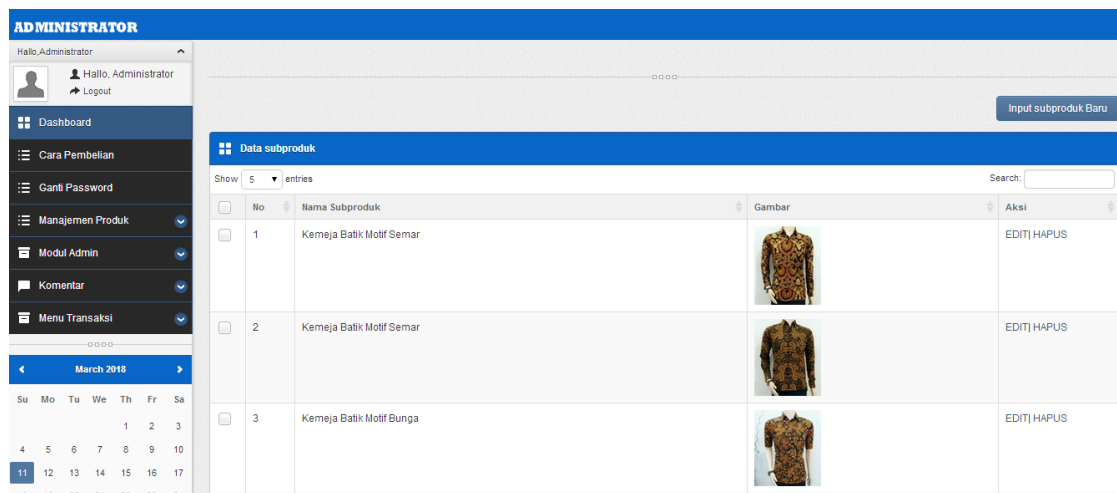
ADMINISTRATOR

Hallo,Administrator

Hallo, Administrator
Logout

Dashboard
Cara Pembelian
Ganti Password
Manajemen Produk
Modul Admin
Komentar
Menu Transaksi

March 2018

| Su | Mo | Tu | We | Th | Fr | Sa |
|---|---|---|---|---|---|---|
| | | | | 1 | 2 | 3 |
| 4 | 5 | 6 | 7 | 8 | 9 | 10 |
| 11 | 12 | 13 | 14 | 15 | 16 | 17 |

Input subproduk Baru

Data subproduk

Show 5 entries

Search:

| | No | Nama Subproduk | Gambar | Aksi |
|---|---|---|---|---|
| | 1 | Kemeja Batik Motif Semar | | EDIT\| HAPUS |
| | 2 | Kemeja Batik Motif Semar | | EDIT\| HAPUS |
| | 3 | Kemeja Batik Motif Bunga | | EDIT\| HAPUS |